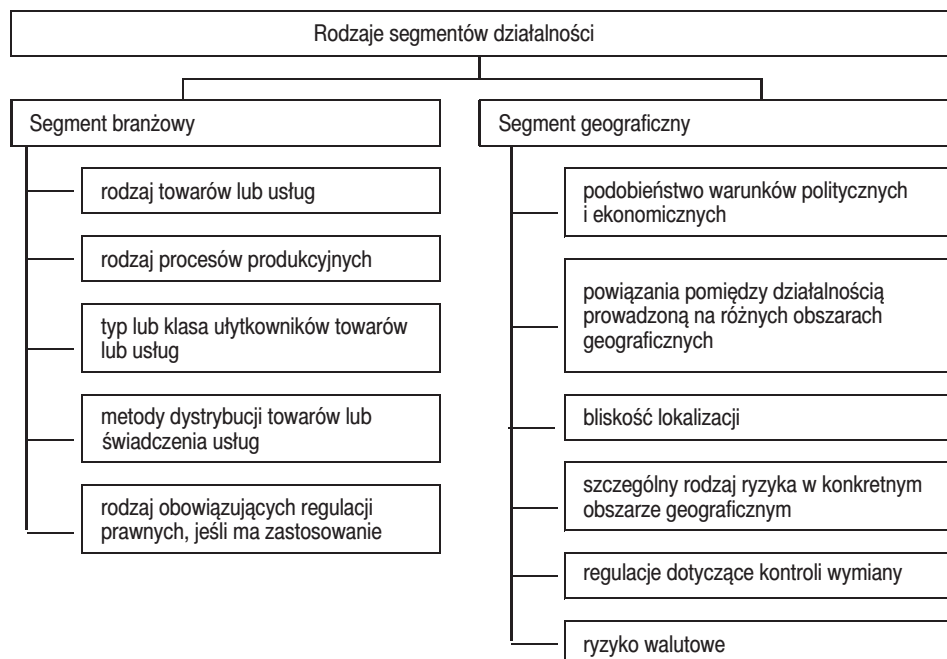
Rodzaje segmentów działalności

Segment branżowy

rodzaj towarów lub usług

rodzaj procesów produkcyjnych

typ lub klasa ułytkowników towarów lub usług

metody dystrybucji towarów lub świadczenia usług

rodzaj obowiązujących regulacji prawnych, jeśli ma zastosowanie

Segment geograficzny

podobieństwo warunków politycznych i ekonomicznych

powiązania pomiędzy działalnością prowadzoną na różnych obszarach geograficznych

bliskość lokalizacji

szczególny rodzaj ryzyka w konkretnym obszarze geograficznym

regulacje dotyczące kontroli wymiany

ryzyko walutowe